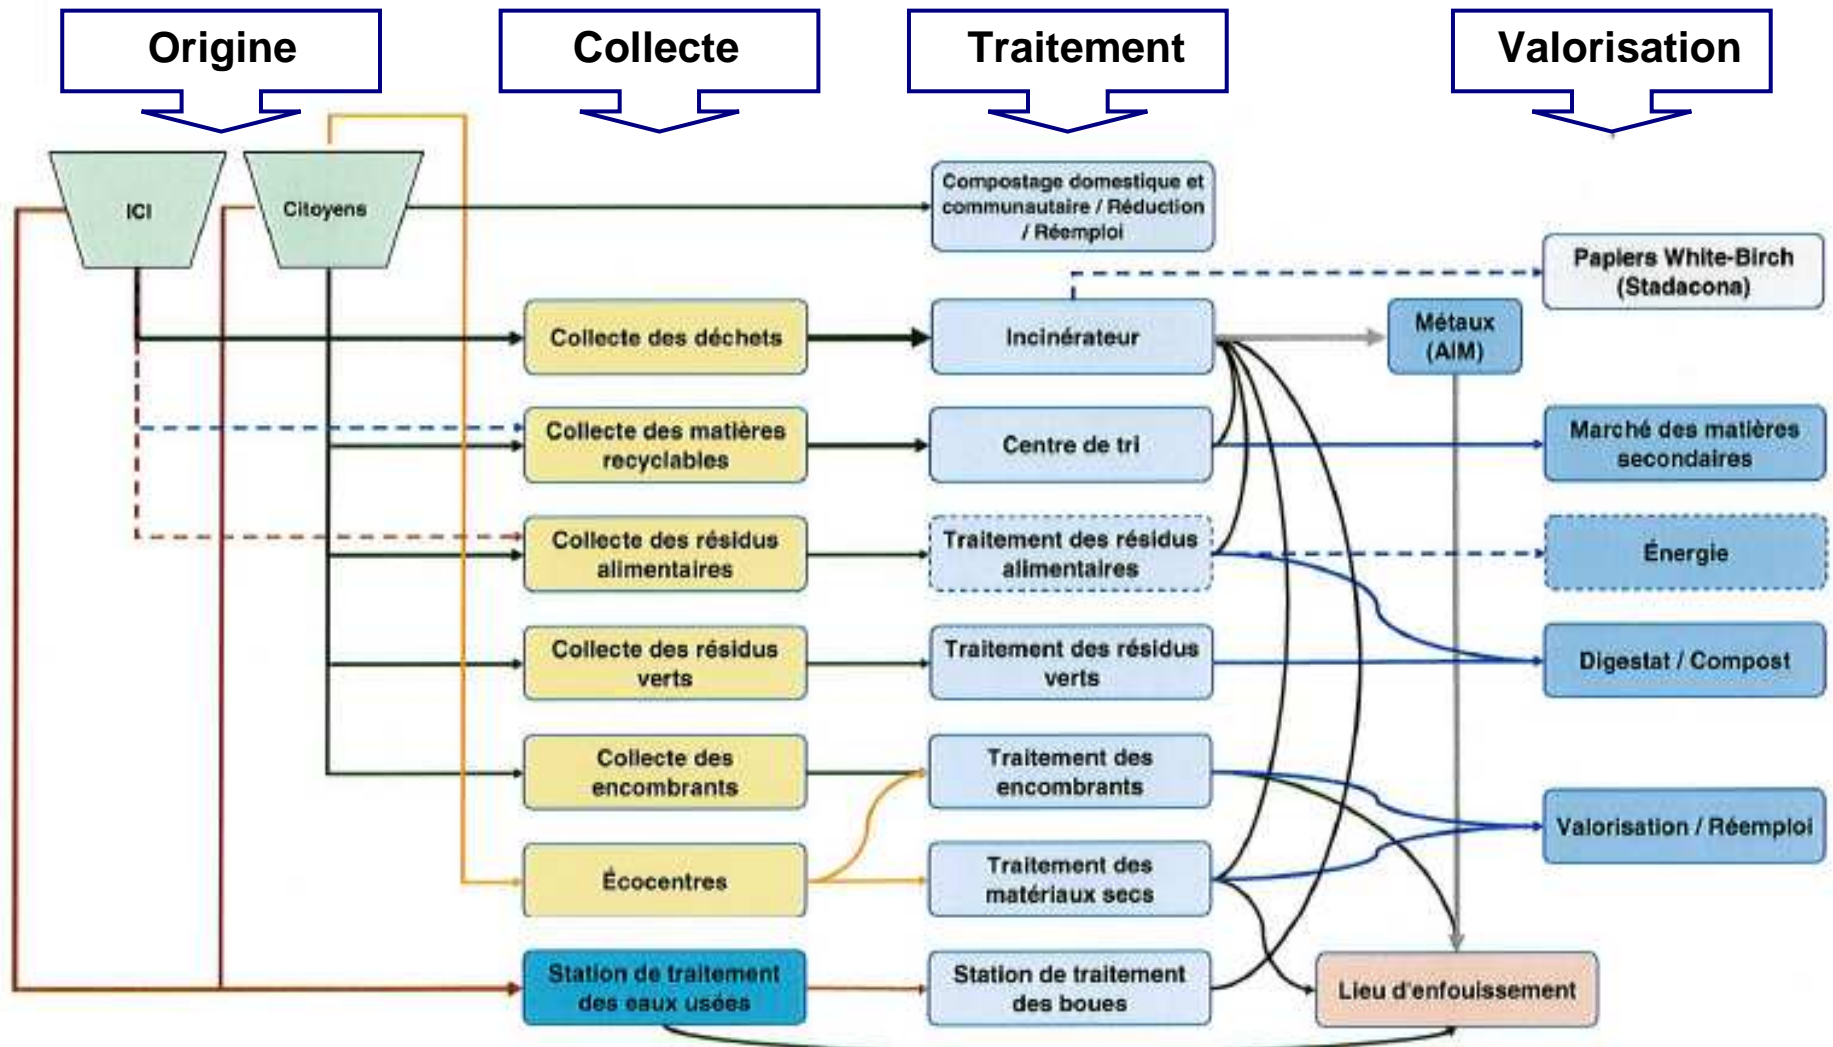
Origine

Collecte

Traitement

Valorisation

ICI

Citoyens

Compostage domestique et communautaire / Réduction / Réemploi

Papiers White-Birch (Stadacona)

Collecte des déchets

Incinérateur

Métaux (AIM)

Collecte des matières recyclables

Centre de tri

Marché des matières secondaires

Collecte des résidus alimentaires

Traitement des résidus alimentaires

Énergie

Collecte des résidus verts

Traitement des résidus verts

Digestat / Compost

Collecte des encombrants

Traitement des encombrants

Valorisation / Réemploi

Écocentres

Traitement des matériaux secs

Station de traitement des eaux usées

Station de traitement des boues

Lieu d'enfouissement